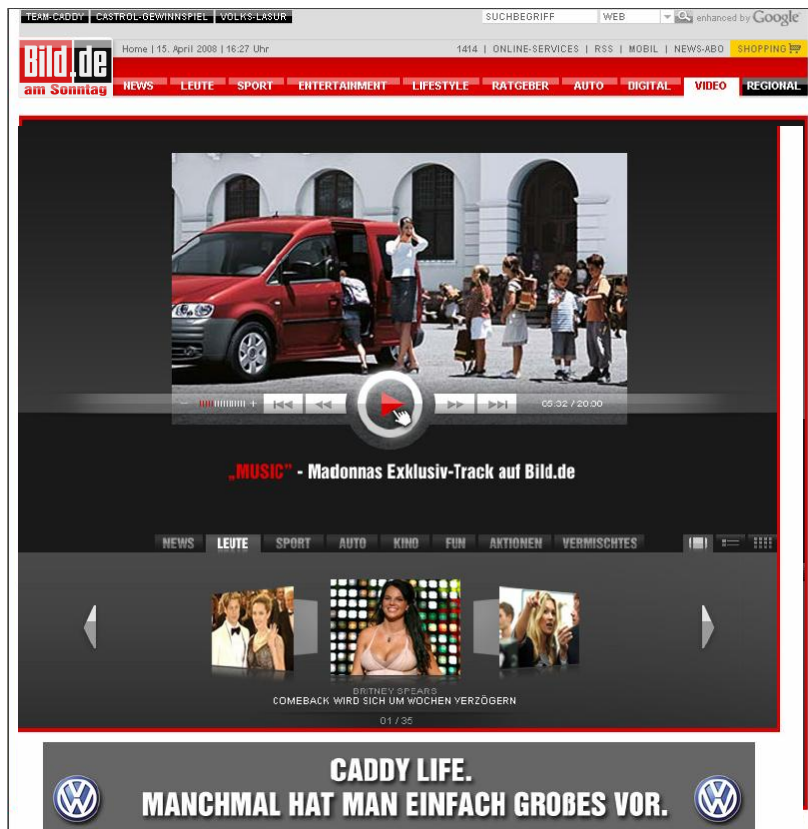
TEAM-CADDY | CASTROL-GEWINNSPIEL | VOLKS-LASUR

SUCHBEGRIFF | WEB | enhanced by Google

Bild.de am Sonntag

Home | 15. April 2008 | 16:27 Uhr

1414 | ONLINE-SERVICES | RSS | MOBIL | NEWS-ABO | SHOPPING

NEWS | LEUTE | SPORT | ENTERTAINMENT | LIFESTYLE | RATGEBER | AUTO | DIGITAL | VIDEO | REGIONAL

05:32 / 20:00

„MUSIC" - Madonnas Exklusiv-Track auf Bild.de

NEWS | LEUTE | SPORT | AUTO | KINO | FUN | AKTIONEN | VERMISCHTES

BRITNEY SPEARS
COMEBACK WIRD SICH UM WOCHEN VERZÖGERN

01 / 35

CADDY LIFE.
MANCHMAL HAT MAN EINFACH GROßES VOR.